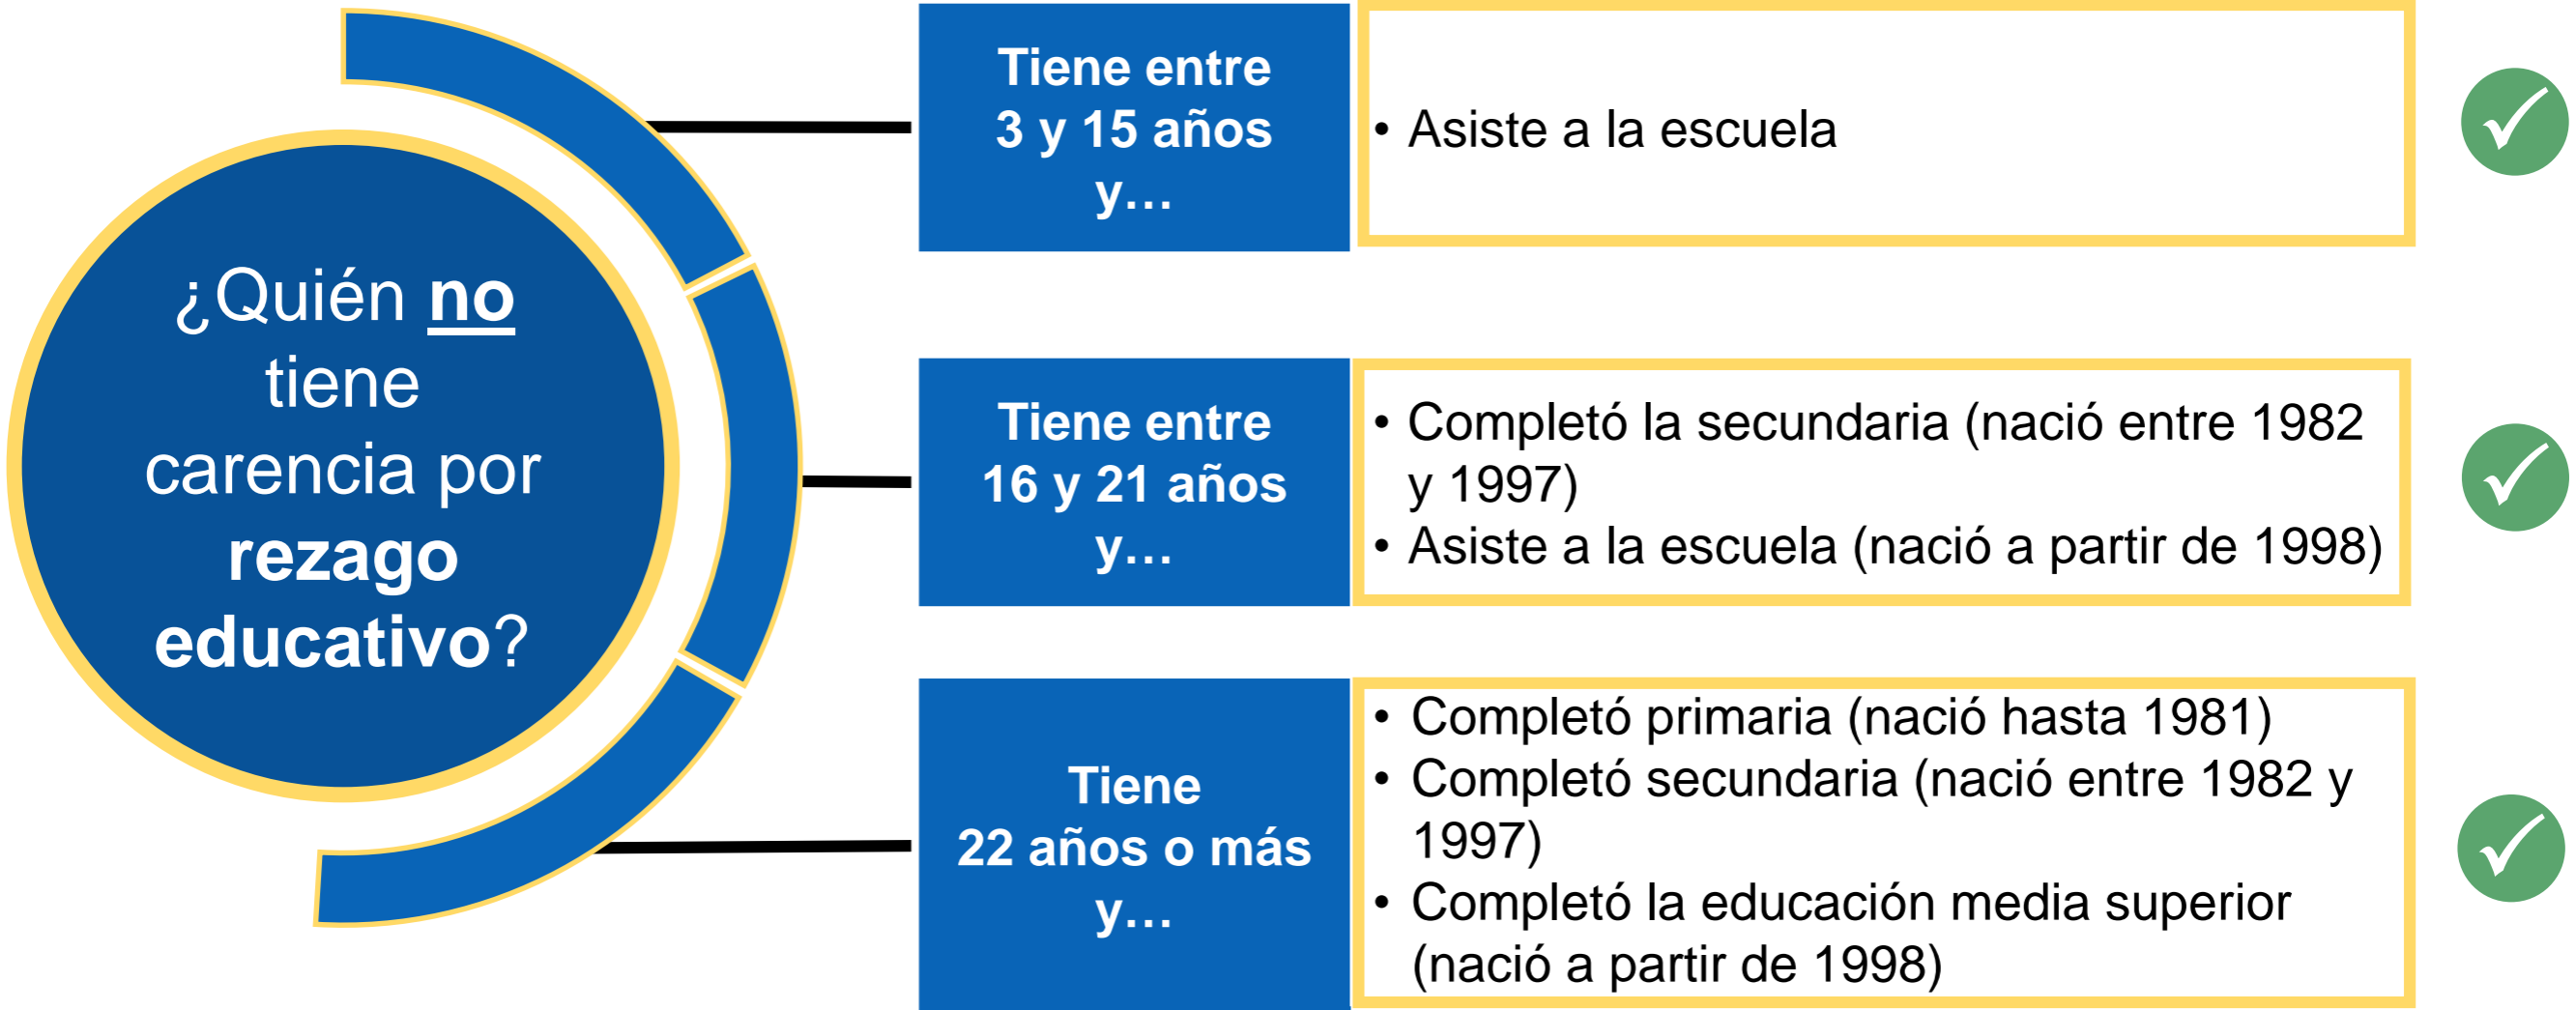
¿Quién no tiene carencia por rezago educativo?

Tiene entre 3 y 15 años y…

• Asiste a la escuela

Tiene entre 16 y 21 años y…

• Completó la secundaria (nació entre 1982 y 1997)
• Asiste a la escuela (nació a partir de 1998)

Tiene 22 años o más y…

• Completó primaria (nació hasta 1981)
• Completó secundaria (nació entre 1982 y 1997)
• Completó la educación media superior (nació a partir de 1998)